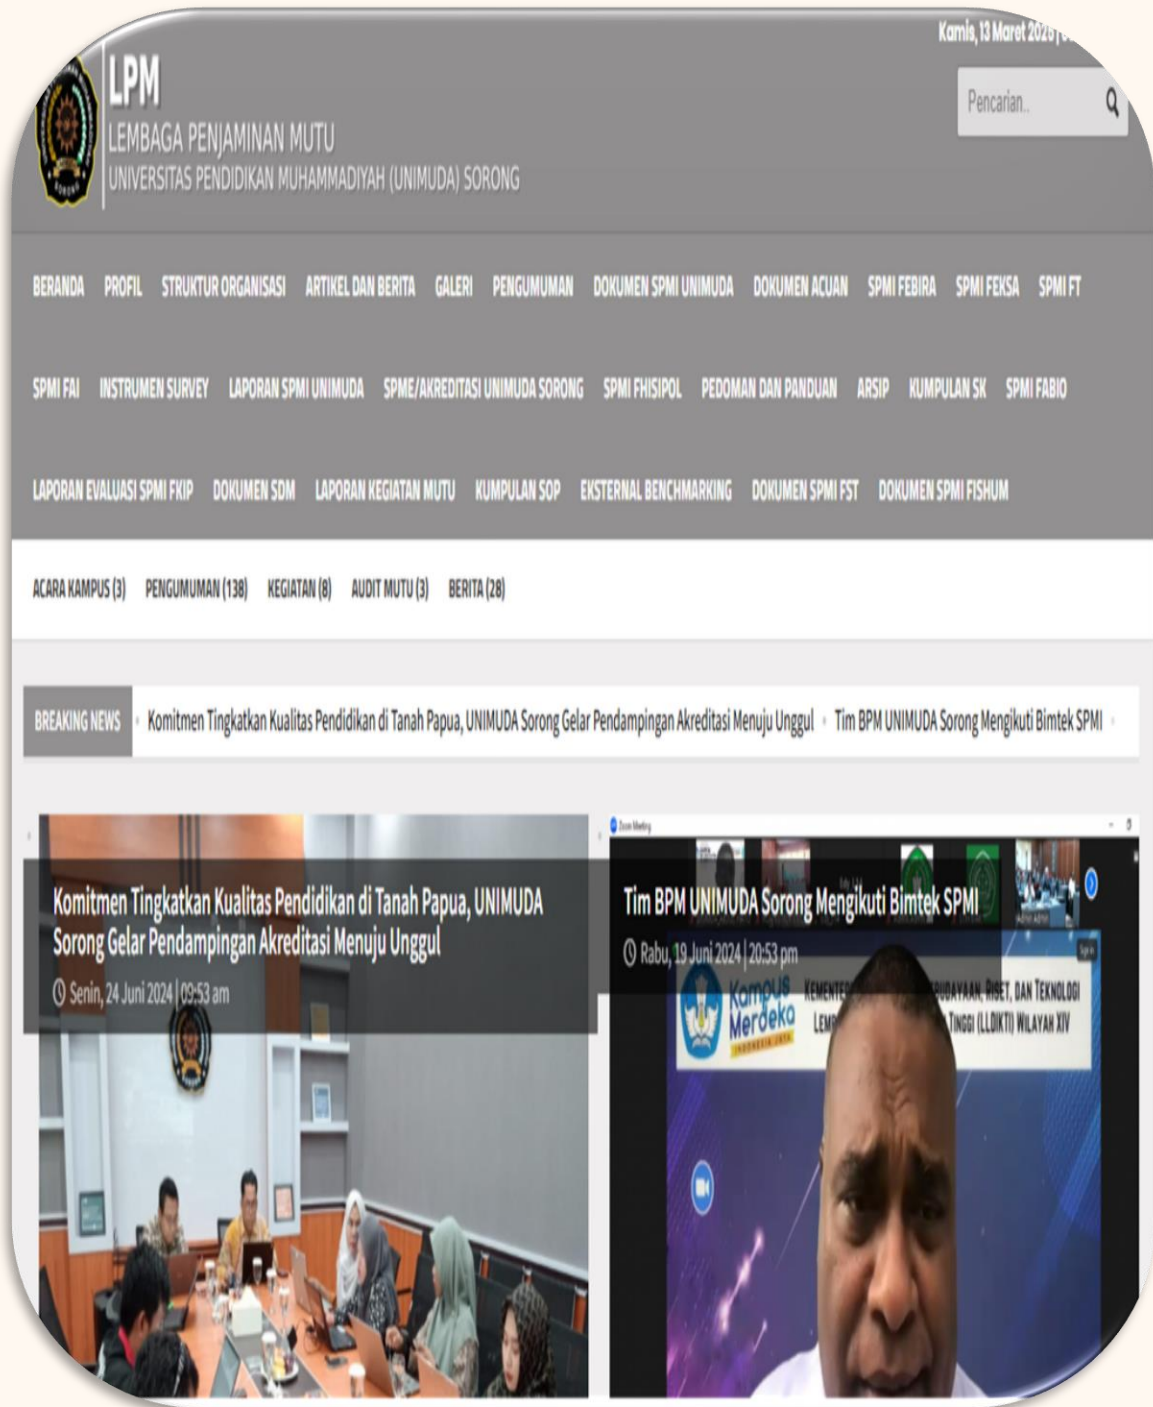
Kamis, 13 Maret 2025 | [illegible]

LPM
LEMBAGA PENJAMINAN MUTU
UNIVERSITAS PENDIDIKAN MUHAMMADIYAH (UNIMUDA) SORONG

Pencarian..

BERANDA PROFIL STRUKTUR ORGANISASI ARTIKEL DAN BERITA GALERI PENGUMUMAN DOKUMEN SPMI UNIMUDA DOKUMEN ACUAN SPMI FEBIRA SPMI FEKSA SPMI FT SPMI FAI INSTRUMEN SURVEY LAPORAN SPMI UNIMUDA SPME/AKREDITASI UNIMUDA SORONG SPMI FHISIPOL PEDOMAN DAN PANDUAN ARSIP KUMPULAN SK SPMI FABIO LAPORAN EVALUASI SPMI FKIP DOKUMEN SDM LAPORAN KEGIATAN MUTU KUMPULAN SOP EKSTERNAL BENCHMARKING DOKUMEN SPMI FST DOKUMEN SPMI FISHUM

ACARA KAMPUS (3) PENGUMUMAN (138) KEGIATAN (8) AUDIT MUTU (3) BERITA (28)

BREAKING NEWS Komitmen Tingkatkan Kualitas Pendidikan di Tanah Papua, UNIMUDA Sorong Gelar Pendampingan Akreditasi Menuju Unggul Tim BPM UNIMUDA Sorong Mengikuti Bimtek SPMI

Komitmen Tingkatkan Kualitas Pendidikan di Tanah Papua, UNIMUDA Sorong Gelar Pendampingan Akreditasi Menuju Unggul
Senin, 24 Juni 2024 | 09:53 am

Tim BPM UNIMUDA Sorong Mengikuti Bimtek SPMI
Rabu, 19 Juni 2024 | 20:53 pm

Kampus Merdeka
KEMENTER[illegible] BUDAYAAN, RISET, DAN TEKNOLOGI
LEM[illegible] TINGGI (LLDIKTI) WILAYAH XIV